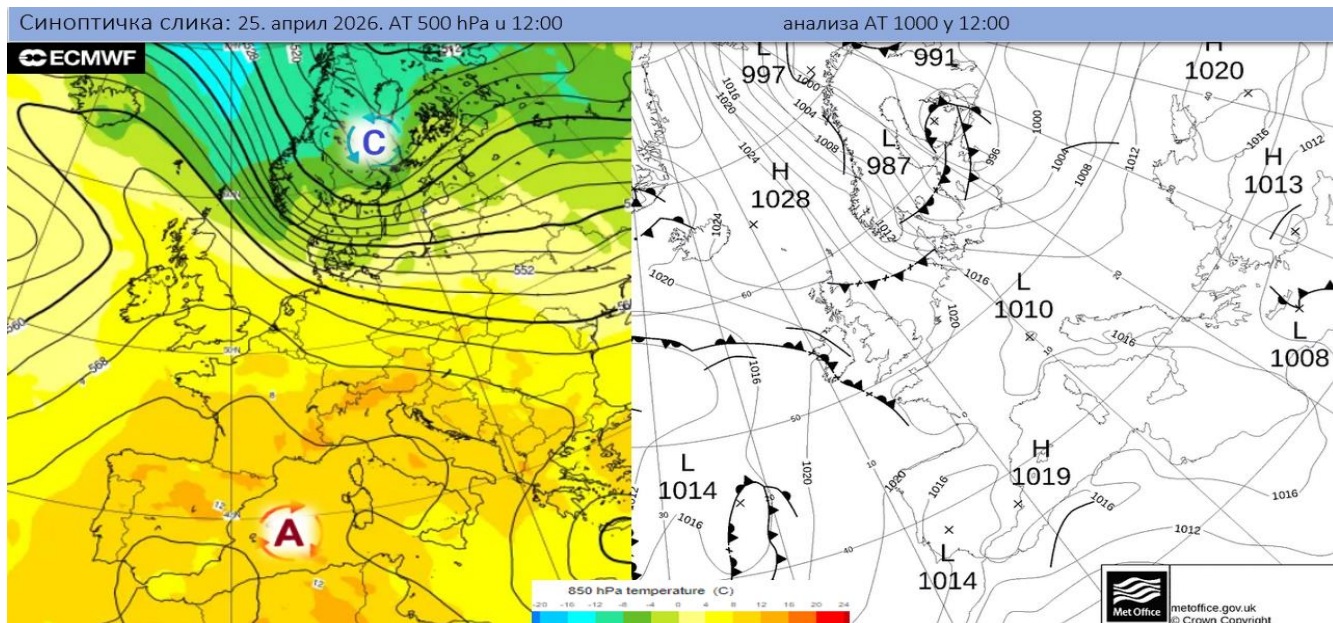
Синоптичка слика: 25. април 2026. АТ 500 hPa и 12:00

анализа АТ 1000 у 12:00

ECMWF

C

A

552

560

568

850 hPa temperature (C)

-20 -16 -12 -8 -4 0 4 8 12 16 20 24

L 997

991

H 1020

L 987

H 1028

H 1013

L 1010

L 1008

L 1014

H 1019

L 1014

1016

1020

1024

1008

1004

1000

996

1012

Met Office

metoffice.gov.uk
© Crown Copyright